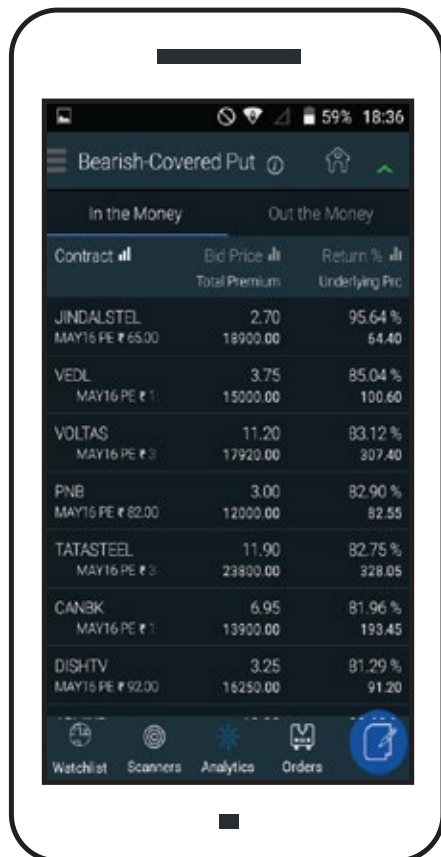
59% 18:36

Bearish-Covered Put

In the Money | Out the Money

| Contract | Bid Price<br>Total Premium | Return %<br>Underlying Prc |
|---|---|---|
| JINDALSTEL<br>MAY16 PE ₹ 65.00 | 2.70<br>18900.00 | 95.64 %<br>64.40 |
| VEDL<br>MAY16 PE ₹ 1 | 3.75<br>15000.00 | 85.04 %<br>100.60 |
| VOLTAS<br>MAY16 PE ₹ 3 | 11.20<br>17920.00 | 83.12 %<br>307.40 |
| PNB<br>MAY16 PE ₹ 82.00 | 3.00<br>12000.00 | 82.90 %<br>82.55 |
| TATASTEEL<br>MAY16 PE ₹ 3 | 11.90<br>23800.00 | 82.75 %<br>328.05 |
| CANBK<br>MAY16 PE ₹ 1 | 6.95<br>13900.00 | 81.96 %<br>193.45 |
| DISHTV<br>MAY16 PE ₹ 92.00 | 3.25<br>16250.00 | 81.29 %<br>91.20 |

Watchlist Scanners Analytics Orders